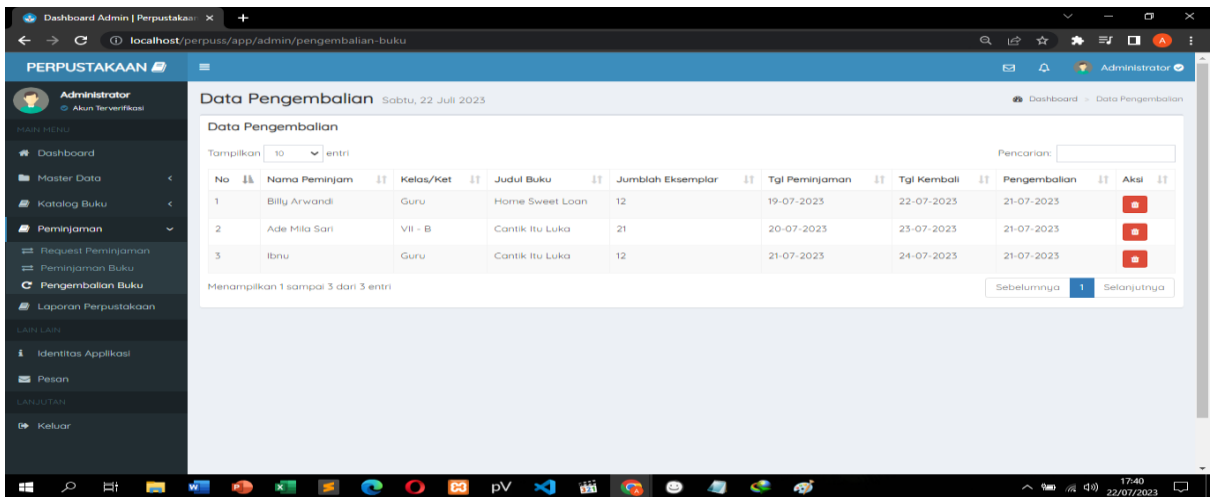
Dashboard Admin | Perpustakaan ×

localhost/perpuss/app/admin/pengembalian-buku

PERPUSTAKAAN

Administrator

Administrator
Akun Terverifikasi

MAIN MENU

Dashboard

Master Data

Katalog Buku

Peminjaman

Request Peminjaman

Peminjaman Buku

Pengembalian Buku

Laporan Perpustakaan

LAIN LAIN

Identitas Applikasi

Pesan

LANJUTAN

Keluar

Data Pengembalian Sabtu, 22 Juli 2023

Dashboard > Data Pengembalian

Data Pengembalian

Tampilkan 10 entri

Pencarian:

| No | Nama Peminjam | Kelas/Ket | Judul Buku | Jumblah Eksemplar | Tgl Peminjaman | Tgl Kembali | Pengembalian | Aksi |
|---|---|---|---|---|---|---|---|---|
| 1 | Billy Arwandi | Guru | Home Sweet Loan | 12 | 19-07-2023 | 22-07-2023 | 21-07-2023 | |
| 2 | Ade Mila Sari | VII - B | Cantik Itu Luka | 21 | 20-07-2023 | 23-07-2023 | 21-07-2023 | |
| 3 | Ibnu | Guru | Cantik Itu Luka | 12 | 21-07-2023 | 24-07-2023 | 21-07-2023 | |

Menampilkan 1 sampai 3 dari 3 entri

Sebelumnya 1 Selanjutnya

17:40
22/07/2023